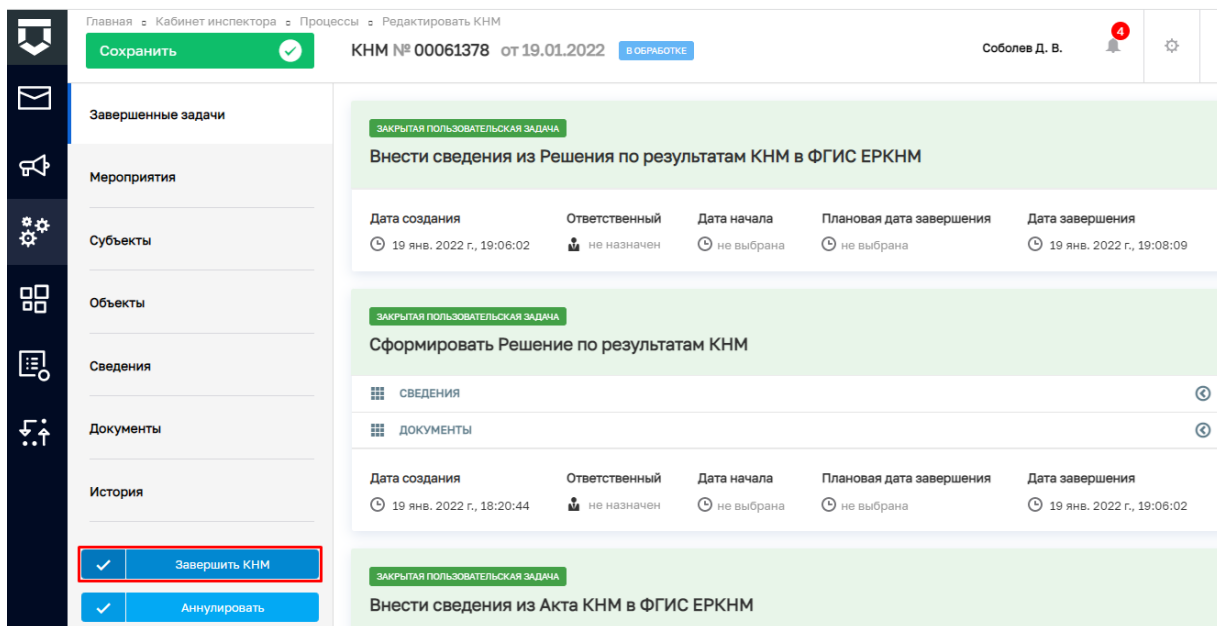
Главная • Кабинет инспектора • Процессы • Редактировать КНМ

Сохранить

КНМ № 00061378 от 19.01.2022 В ОБРАБОТКЕ

Соболев Д. В.

4

Завершенные задачи

Мероприятия

Субъекты

Объекты

Сведения

Документы

История

Завершить КНМ

Аннулировать

ЗАКРЫТАЯ ПОЛЬЗОВАТЕЛЬСКАЯ ЗАДАЧА

Внести сведения из Решения по результатам КНМ в ФГИС ЕРКНМ

| Дата создания | Ответственный | Дата начала | Плановая дата завершения | Дата завершения |
|---|---|---|---|---|
| 19 янв. 2022 г., 19:06:02 | не назначен | не выбрана | не выбрана | 19 янв. 2022 г., 19:08:09 |

ЗАКРЫТАЯ ПОЛЬЗОВАТЕЛЬСКАЯ ЗАДАЧА

Сформировать Решение по результатам КНМ

СВЕДЕНИЯ

ДОКУМЕНТЫ

| Дата создания | Ответственный | Дата начала | Плановая дата завершения | Дата завершения |
|---|---|---|---|---|
| 19 янв. 2022 г., 18:20:44 | не назначен | не выбрана | не выбрана | 19 янв. 2022 г., 19:06:02 |

ЗАКРЫТАЯ ПОЛЬЗОВАТЕЛЬСКАЯ ЗАДАЧА

Внести сведения из Акта КНМ в ФГИС ЕРКНМ